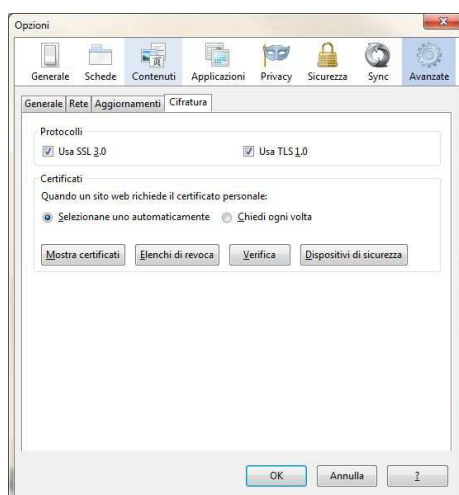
Opzioni

Generale
Schede
Contenuti
Applicazioni
Privacy
Sicurezza
Sync
Avanzate

Generale
Rete
Aggiornamenti
Cifratura

Protocolli

Usa SSL 3.0

Usa TLS 1.0

Certificati

Quando un sito web richiede il certificato personale:

Selezionane uno automaticamente

Chiedi ogni volta

Mostra certificati
Elenchi di revoca
Verifica
Dispositivi di sicurezza

OK
Annulla
?